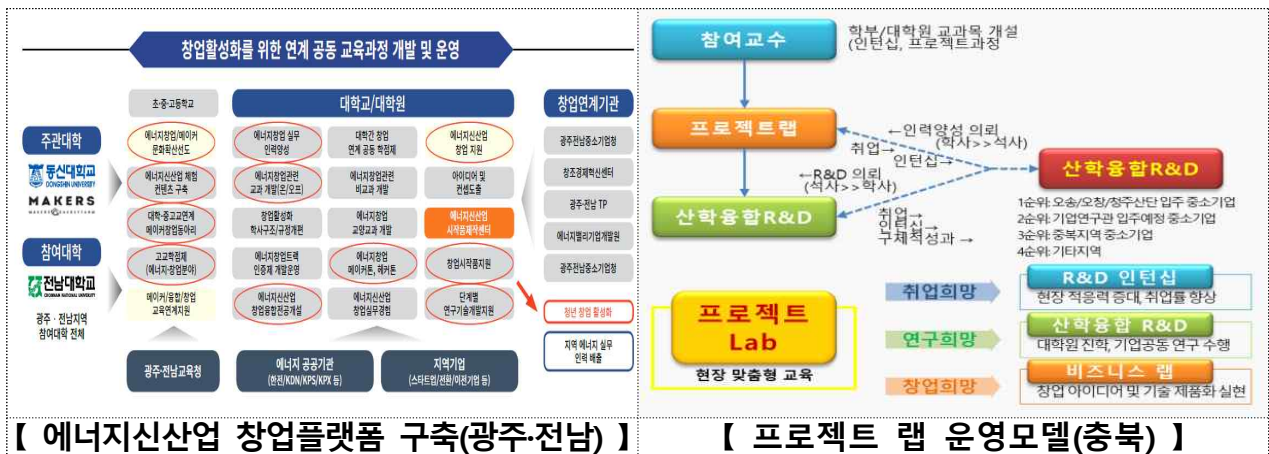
창업활성화를 위한 연계 공동 교육과정 개발 및 운영

주관대학
동신대학교 DONGSHIN UNIVERSITY
MAKERS

참여대학
전남대학교 CHONNAM NATIONAL UNIVERSITY
광주·전남지역 참여대학 전체

초·중·고등학교
에너지창업/메이커 문화확산선도
에너지신산업 체험 컨텐츠 구축
대학-중고교연계 메이커창업동아리
교육학점제 (에너지·창업분야)
메이커/융합/창업 교육연계지원

대학교/대학원
에너지창업 실무 인력양성
에너지창업관련 교과 개발(온/오프)
창업활성화 학사구조/규정개편
에너지창업트랙 인증제 개발운영
에너지신산업 창업융합전공개설
대학간 창업 연계 공동 학점제
에너지창업관련 비교과 개발
에너지창업 교양교과 개발
에너지창업 메이커톤, 해커톤
에너지신산업 창업실무경험
에너지신산업 창업 지원
아이디어 및 컨셉도출
에너지신산업 시작품제작센터
창업시작품지원
단계별 연구기술개발지원

창업연계기관
광주전남중소기업청
창조경제혁신센터
광주·전남 TP
에너지밸리기업개발원
광주전남중소기업청
청년 창업 활성화
지역 에너지 실무 인력 배출

광주·전남교육청
에너지 공공기관 (한전/KDN/KPS/KPX 등)
지역기업 (스타트업/전환/이전기업 등)

【 에너지신산업 창업플랫폼 구축(광주·전남) 】

참여교수
학부/대학원 교과목 개설 (인턴십, 프로젝트과정)
프로젝트랩
←인력양성 의뢰 (학사>>석사)
취업→ 인턴십→
←R&D 의뢰 (석사>>학사)
산학융합R&D
취업 인턴 구체적성과 →
산학융합R&D
1순위: 오송/오창/청주산단 입주 중소기업
2순위: 기업연구관 입주예정 중소기업
3순위: 충북지역 중소기업
4순위: 기타지역
프로젝트 Lab
현장 맞춤형 교육
취업희망
R&D 인턴십
현장 적응력 증대, 취업률 향상
연구희망
산학융합 R&D
대학원 진학, 기업공동 연구 수행
창업희망
비즈니스 랩
창업 아이디어 및 기술 제품화 실현

【 프로젝트 랩 운영모델(충북) 】